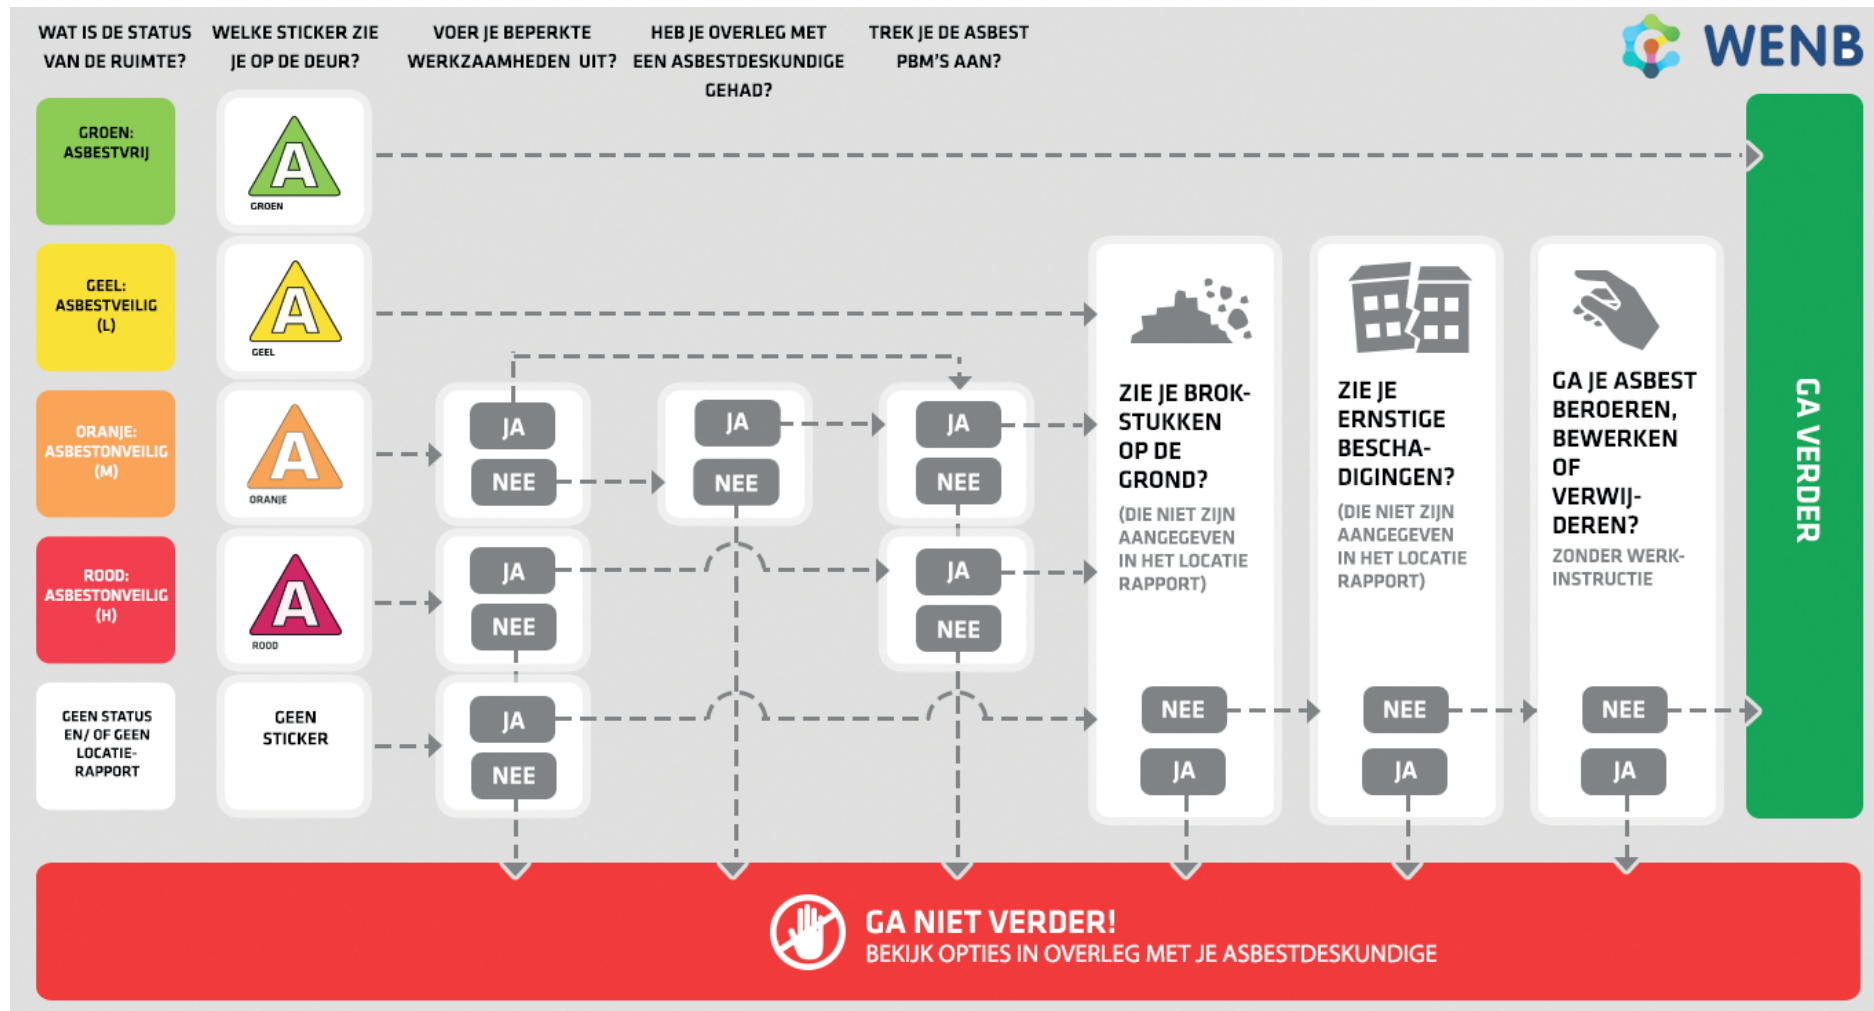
WAT IS DE STATUS VAN DE RUIMTE?

WELKE STICKER ZIE JE OP DE DEUR?

VOER JE BEPERKTE WERKZAAMHEDEN UIT?

HEB JE OVERLEG MET EEN ASBESTDESKUNDIGE GEHAD?

TREK JE DE ASBEST PBM'S AAN?

WENB

GROEN: ASBESTVRIJ

A
GROEN

GEEL: ASBESTVEILIG (L)

A
GEEL

ORANJE: ASBESTONVEILIG (M)

A
ORANJE

ROOD: ASBESTONVEILIG (H)

A
ROOD

GEEN STATUS EN/ OF GEEN LOCATIE-RAPPORT

GEEN STICKER

JA
NEE

JA
NEE

JA
NEE

JA
NEE

JA
NEE

JA
NEE

JA
NEE

ZIE JE BROKSTUKKEN OP DE GROND?

(DIE NIET ZIJN AANGEGEVEN IN HET LOCATIE RAPPORT)

NEE
JA

ZIE JE ERNSTIGE BESCHADIGINGEN?

(DIE NIET ZIJN AANGEGEVEN IN HET LOCATIE RAPPORT)

NEE
JA

GA JE ASBEST BEROEREN, BEWERKEN OF VERWIJDEREN?

ZONDER WERKINSTRUCTIE

NEE
JA

GA VERDER

GA NIET VERDER!
BEKIJK OPTIES IN OVERLEG MET JE ASBESTDESKUNDIGE